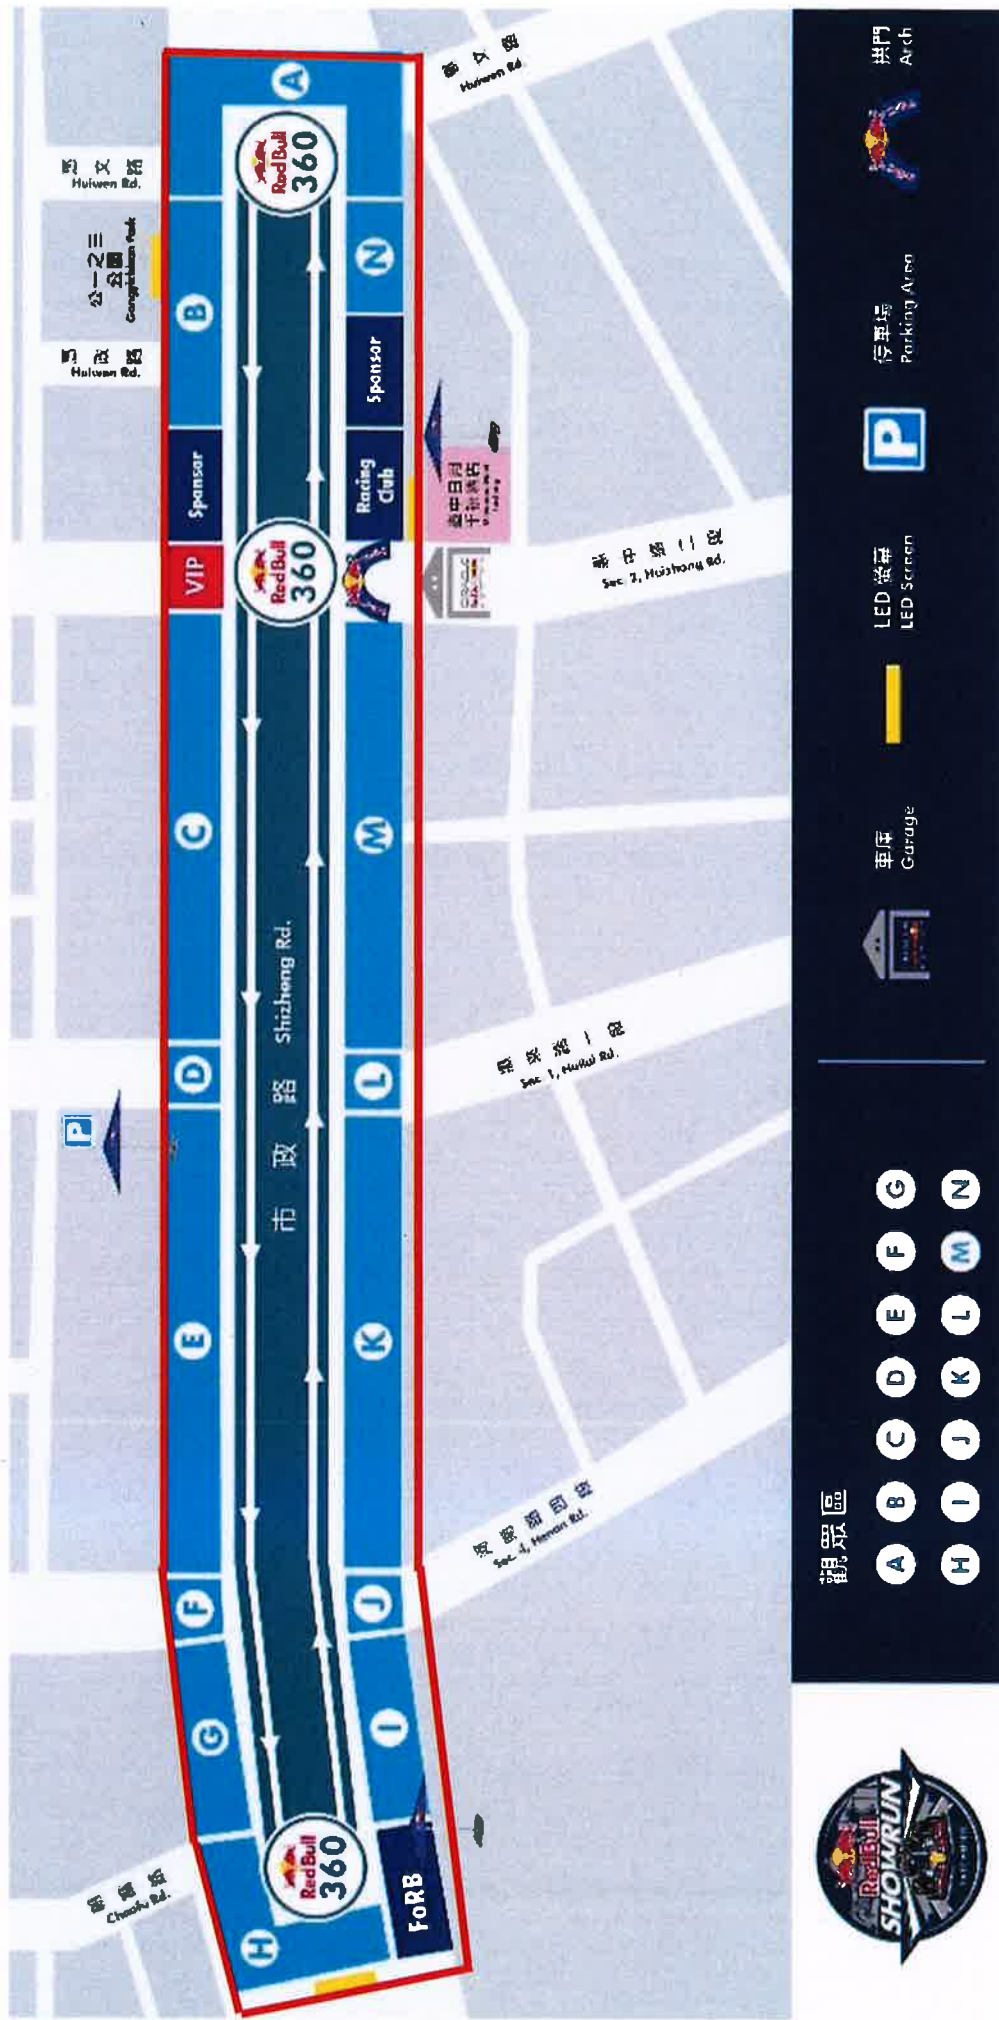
惠文路
Huiwen Rd.

惠文路
Huiwen Rd.

公一之三公園
Gongyizhisan Park

惠文路
Huiwen Rd.

A

Red Bull 360

N

B

Sponsor

Sponsor

Racing Club

VIP

Red Bull 360

惠中路二段
Sec. 2, Huizhong Rd.

C

M

市政路 Shizheng Rd.

D

L

P

惠來路一段
Sec. 1, Huilai Rd.

E

K

河南路四段
Sec. 4, Henan Rd.

F

J

G

I

朝富路
Chaofu Rd.

Red Bull 360

H

FoRB

Red Bull SHOWRUN

觀眾區

A B C D E F G

H I J K L M N

車庫 Garage

LED螢幕 LED Screen

P 停車場 Parking Area

拱門 Arch